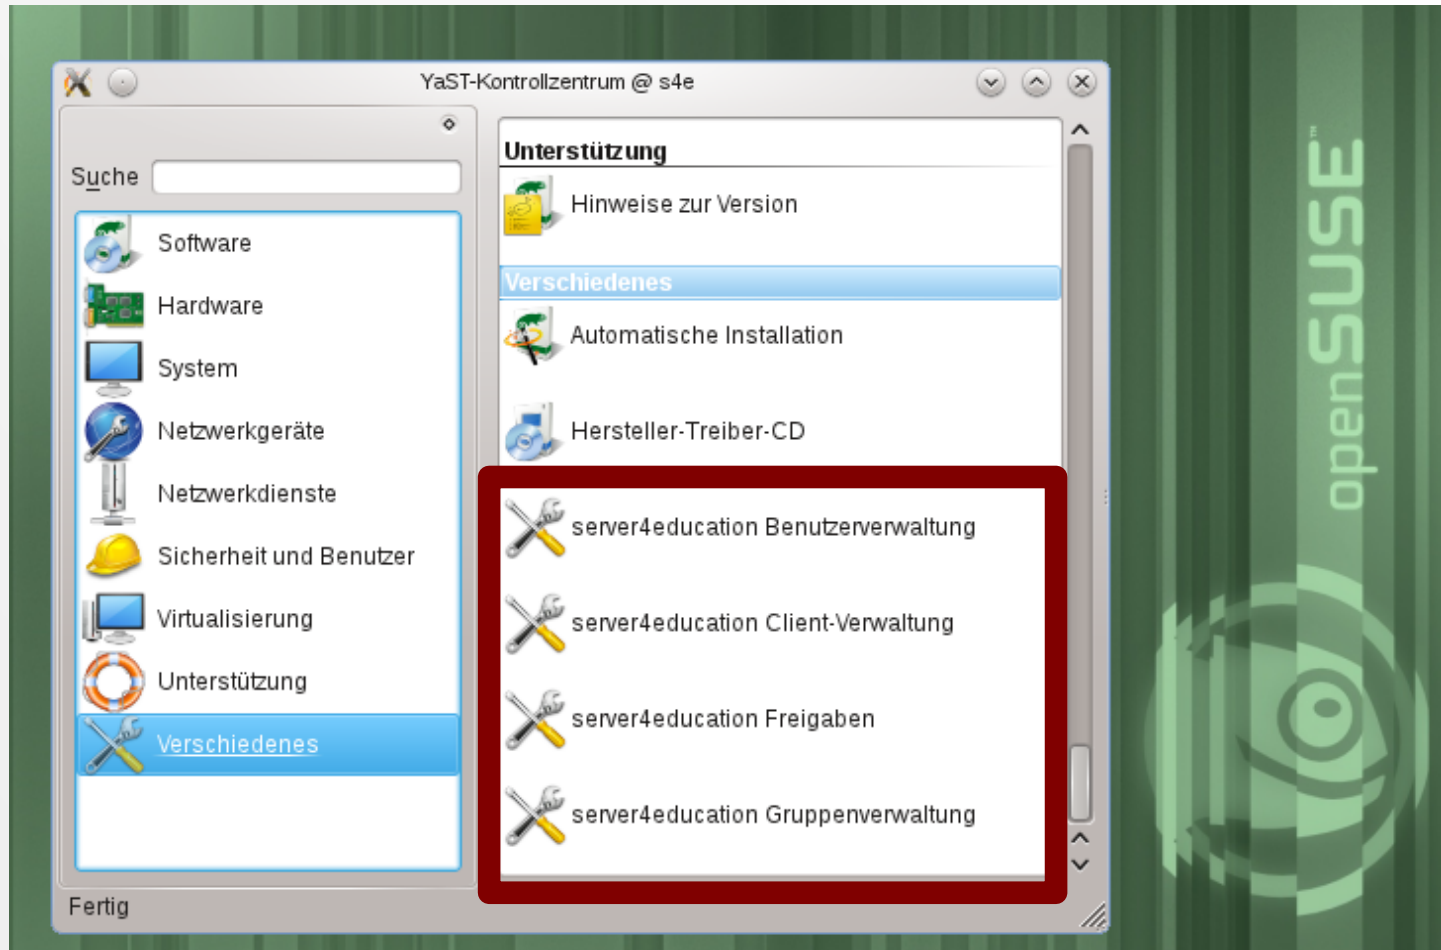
YaST-Kontrollzentrum @ s4e

Suche

Software
Hardware
System
Netzwerkgeräte
Netzwerkdienste
Sicherheit und Benutzer
Virtualisierung
Unterstützung
Verschiedenes

Unterstützung
Hinweise zur Version

Verschiedenes
Automatische Installation
Hersteller-Treiber-CD
server4education Benutzerverwaltung
server4education Client-Verwaltung
server4education Freigaben
server4education Gruppenverwaltung

Fertig

openSUSE